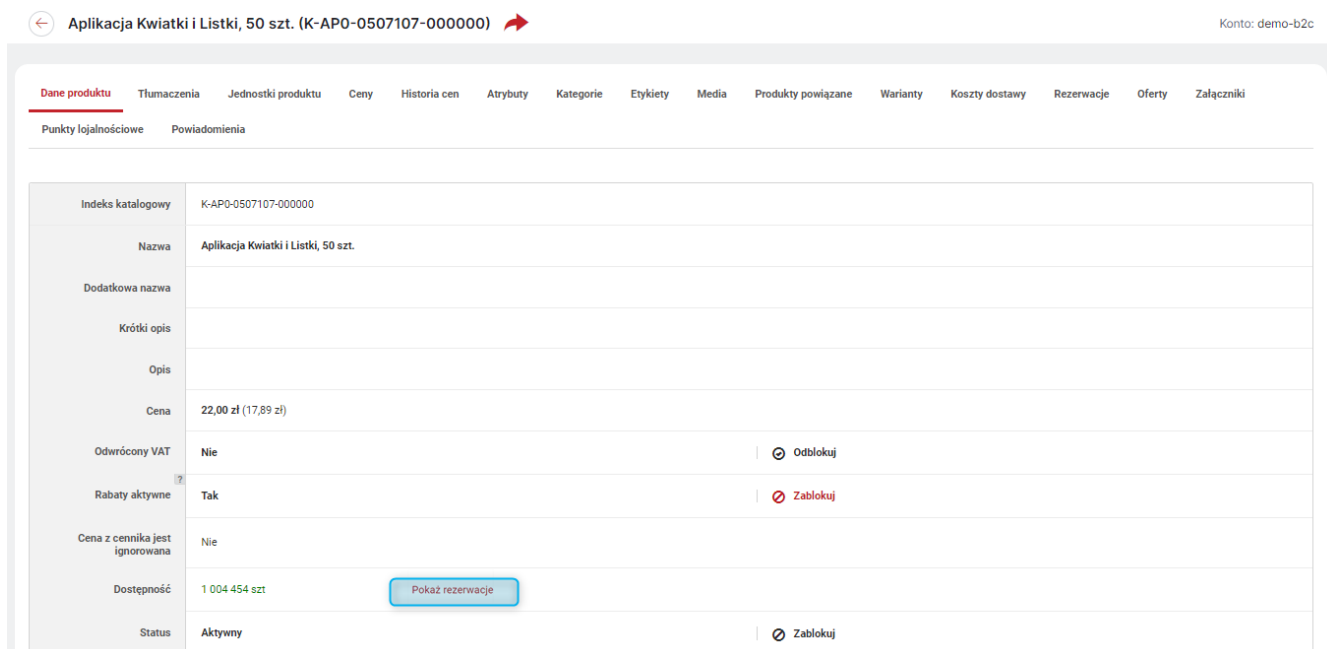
Aplikacja Kwiatki i Listki, 50 szt. (K-AP0-0507107-000000)

Konto: demo-b2c

Dane produktu Tłumaczenia Jednostki produktu Ceny Historia cen Atrybuty Kategorie Etykiety Media Produkty powiązane Warianty Koszty dostawy Rezerwacje Oferty Załączniki Punkty lojalnościowe Powiadomienia

| | | |
|---|---|---|
| Indeks katalogowy | K-AP0-0507107-000000 | |
| Nazwa | Aplikacja Kwiatki i Listki, 50 szt. | |
| Dodatkowa nazwa | | |
| Krótki opis | | |
| Opis | | |
| Cena | 22,00 zł (17,89 zł) | |
| Odwrócony VAT | Nie | Odblokuj |
| ? Rabaty aktywne | Tak | Zablokuj |
| Cena z cennika jest ignorowana | Nie | |
| Dostępność | 1 004 454 szt Pokaż rezerwacje | |
| Status | Aktywny | Zablokuj |